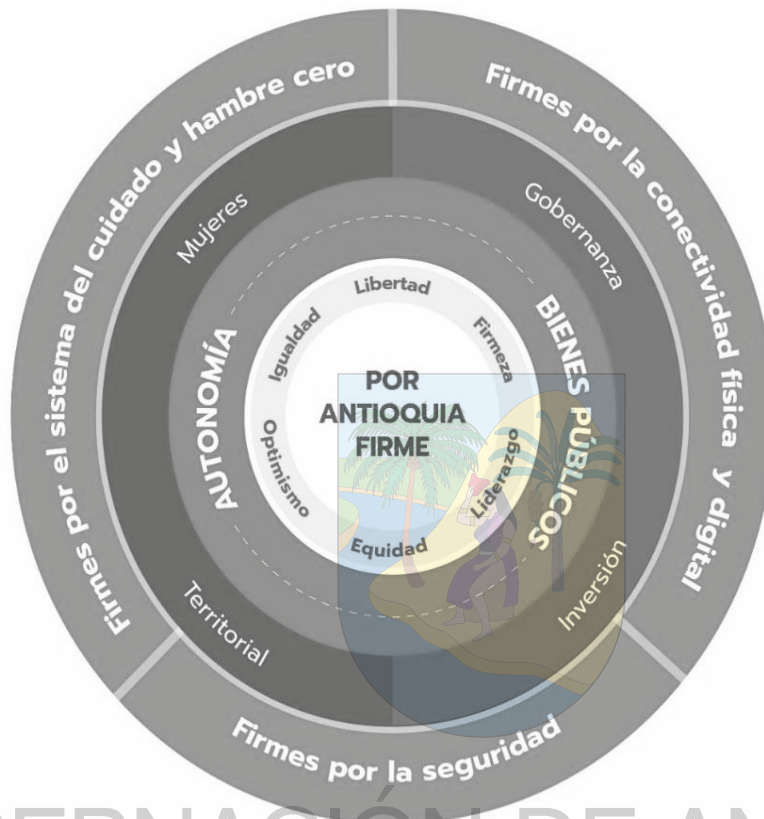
POR ANTIOQUIA FIRME

Libertad

Firmeza

Liderazgo

Equidad

Optimismo

Igualdad

AUTONOMÍA

BIENES PÚBLICOS

Mujeres

Gobernanza

Territorial

Inversión

Firmes por el sistema del cuidado y hambre cero

Firmes por la conectividad física y digital

Firmes por la seguridad

ERNACIÓN DE AN